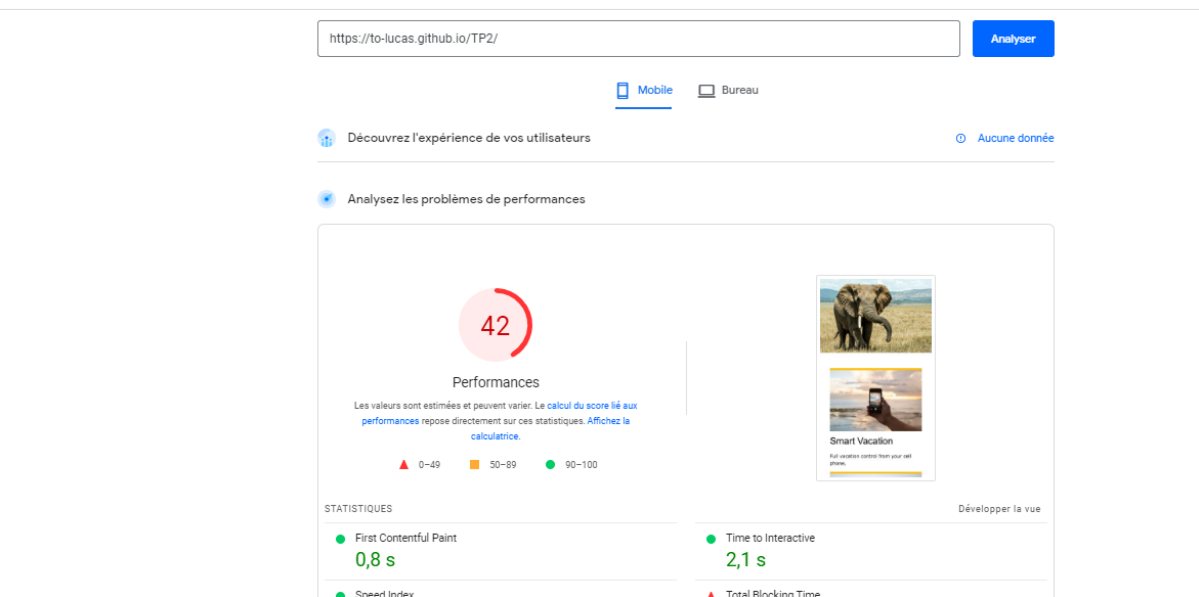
https://to-lucas.github.io/TP2/

Analyser

Mobile Bureau

Découvrez l'expérience de vos utilisateurs

Aucune donnée

Analysez les problèmes de performances

42

Performances

Les valeurs sont estimées et peuvent varier. Le calcul du score lié aux performances repose directement sur ces statistiques. Affichez la calculatrice.

0–49 50–89 90–100

Smart Vacation

Full vacation control from your cell phone.

STATISTIQUES

Développer la vue

First Contentful Paint
0,8 s

Time to Interactive
2,1 s

Speed Index

Total Blocking Time